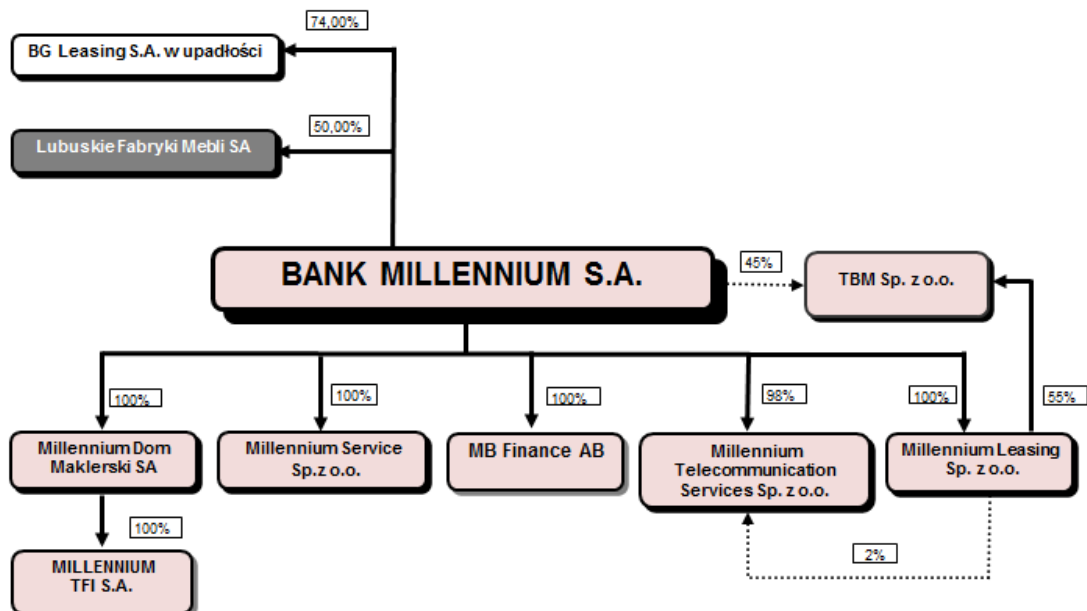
74,00%

BG Leasing S.A. w upadłości

50,00%

Lubuskie Fabryki Mebli SA

BANK MILLENNIUM S.A.

45%

TBM Sp. z o.o.

100%

100%

100%

98%

100%

55%

Millennium Dom Maklerski SA

Millennium Service Sp.z o.o.

MB Finance AB

Millennium Telecommunication Services Sp. z o.o.

Millennium Leasing Sp. z o.o.

100%

MILLENNIUM TFI S.A.

2%